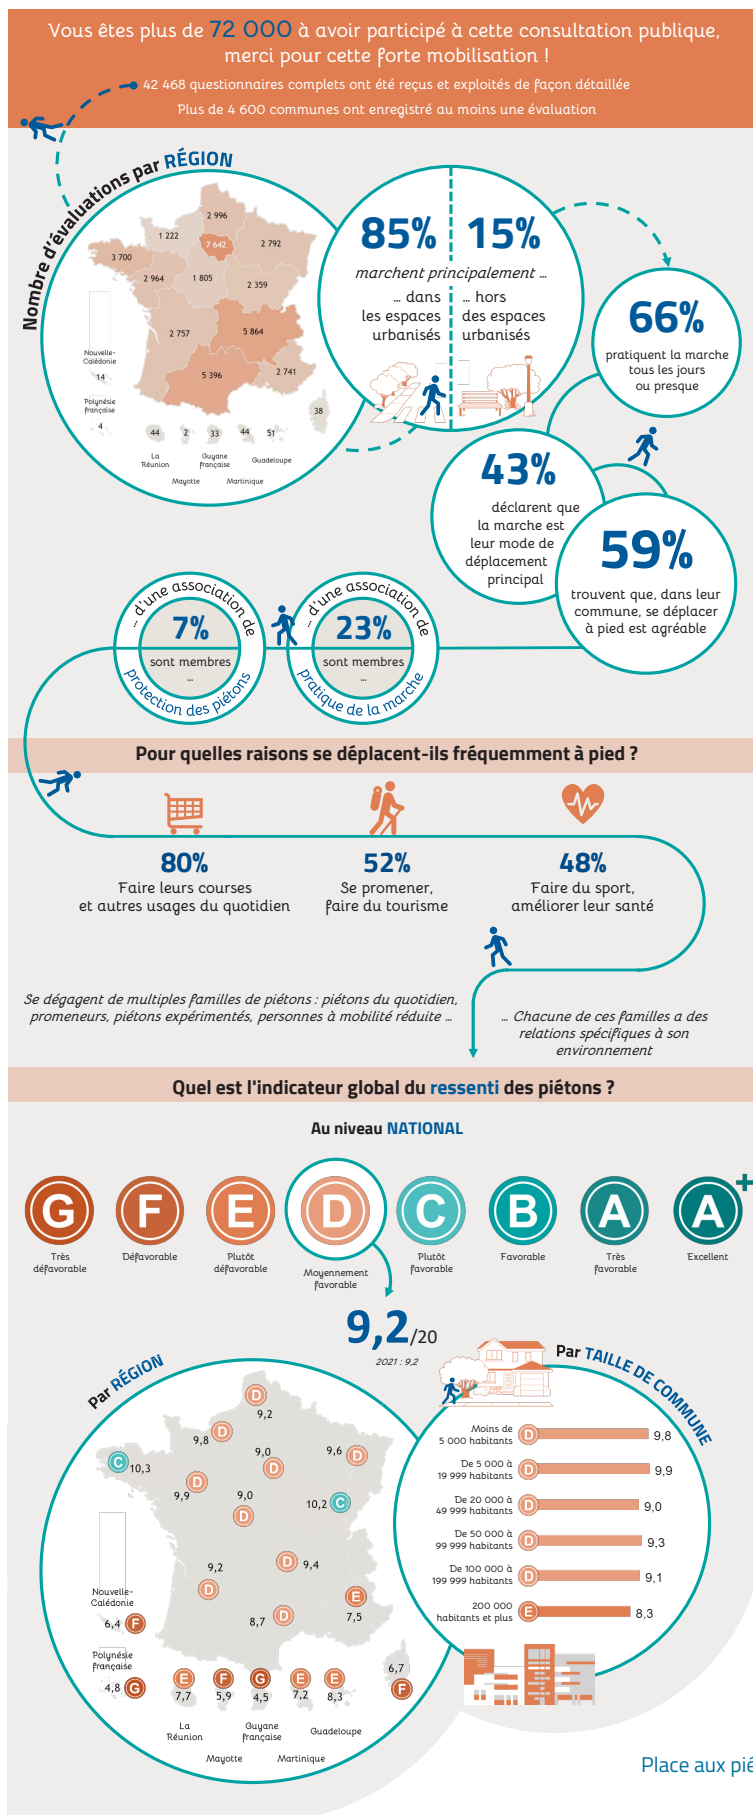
Vous êtes plus de 72 000 à avoir participé à cette consultation publique, merci pour cette forte mobilisation !

42 468 questionnaires complets ont été reçus et exploités de façon détaillée

Plus de 4 600 communes ont enregistré au moins une évaluation

Nombre d'évaluations par RÉGION

2 996
1 222
7 642
2 792
3 700
2 964
1 805
2 359
2 757
5 864
5 396
2 741
38
Nouvelle-Calédonie
14
Polynésie française
4
44
2
33
44
51
La Réunion
Guyane française
Guadeloupe
Mayotte
Martinique

85% 15%
marchent principalement ...
... dans les espaces urbanisés
... hors des espaces urbanisés

66%
pratiquent la marche tous les jours ou presque

43%
déclarent que la marche est leur mode de déplacement principal

59%
trouvent que, dans leur commune, se déplacer à pied est agréable

... d'une association de
7%
sont membres
...
protection des piétons

... d'une association de
23%
sont membres
...
pratique de la marche

Pour quelles raisons se déplacent-ils fréquemment à pied ?

80%
Faire leurs courses et autres usages du quotidien

52%
Se promener, faire du tourisme

48%
Faire du sport, améliorer leur santé

Se dégagent de multiples familles de piétons : piétons du quotidien, promeneurs, piétons expérimentés, personnes à mobilité réduite ...

... Chacune de ces familles a des relations spécifiques à son environnement

Quel est l'indicateur global du ressenti des piétons ?

Au niveau NATIONAL

G Très défavorable
F Défavorable
E Plutôt défavorable
D Moyennement favorable
C Plutôt favorable
B Favorable
A Très favorable
A+ Excellent

9,2/20
2021 : 9,2

Par RÉGION

D 9,2
D 9,8
C 10,3
D 9,0
D 9,6
D 9,9
D 9,0
C 10,2
D 9,2
D 9,4
E 7,5
D 8,7
Nouvelle-Calédonie
F 6,4
Polynésie française
G 4,8
E 7,7
F 5,9
G 4,5
E 7,2
E 8,3
F 6,7
La Réunion
Guyane française
Guadeloupe
Mayotte
Martinique

Par TAILLE DE COMMUNE

| | | |
|---|---|---|
| Moins de 5 000 habitants | D | 9,8 |
| De 5 000 à 19 999 habitants | D | 9,9 |
| De 20 000 à 49 999 habitants | D | 9,0 |
| De 50 000 à 99 999 habitants | D | 9,3 |
| De 100 000 à 199 999 habitants | D | 9,1 |
| 200 000 habitants et plus | E | 8,3 |

Place aux pié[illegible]